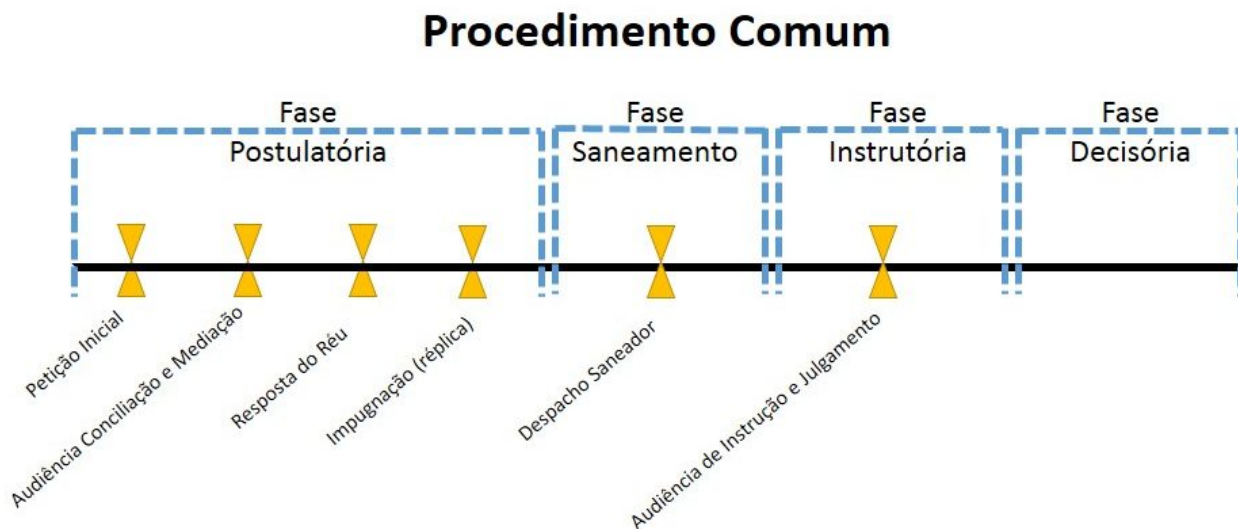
Procedimento Comum

Fase
Postulatória

Fase
Saneamento

Fase
Instrutória

Fase
Decisória

Petição Inicial

Audiência Conciliação e Mediação

Resposta do Réu

Impugnação (réplica)

Despacho Saneador

Audiência de Instrução e Julgamento